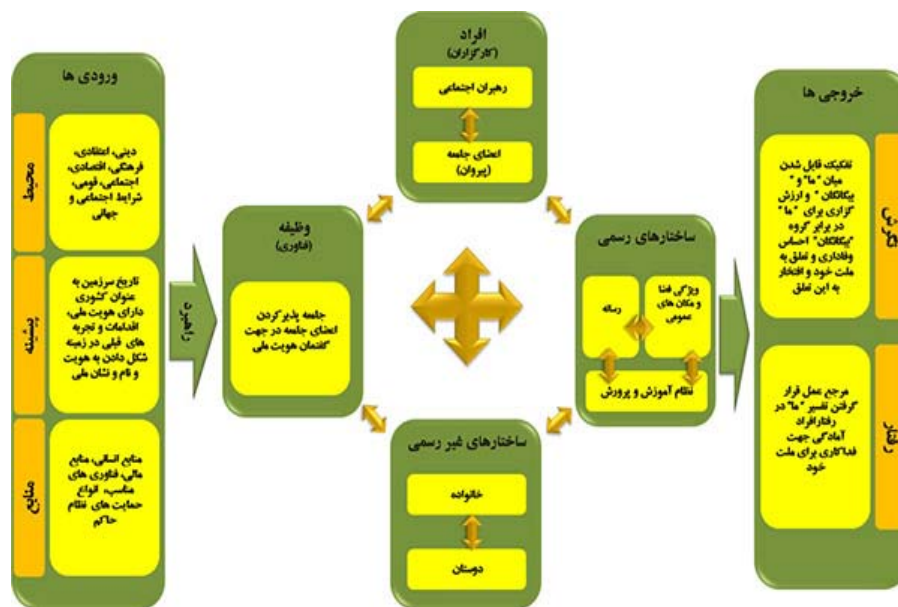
ورودی ها

محیط

دینی، اعتقادی، فرهنگی، اقتصادی، اجتماعی، قومی، شرایط اجتماعی و جهانی

پیشینه

تاریخ سرزمین به عنوان کشوری دارای هویت ملی، اقدامات و تجربه های قبلی در زمینه شکل دادن به هویت و نام و نشان ملی

منابع

منابع انسانی، منابع مالی، فناوری های مناسب، انواع حمایت های نظام حاکم

راهبرد

وظیفه
(فناوری)

جامعه پذیرکردن اعضای جامعه در جهت "گفتمان هویت ملی"

افراد
(کارگزاران)

رهبران اجتماعی

اعضای جامعه
(پیروان)

ساختارهای رسمی

رسانه

ویژگی فضا و مکان های عمومی

نظام آموزش و پرورش

ساختارهای غیر رسمی

خانواده

دوستان

خروجی ها

نگرش

تفکیک قایل شدن میان "ما" و "بیگانگان" و ارزش گزاری برای "ما" در برابر گروه "بیگانگان" احساس وفاداری و تعلق به ملت خود و افتخار به این تعلق

رفتار

مرجع عمل قرار گرفتن تفسیر "ما" در رفتارافراد آمادگی جهت فداکاری برای ملت خود